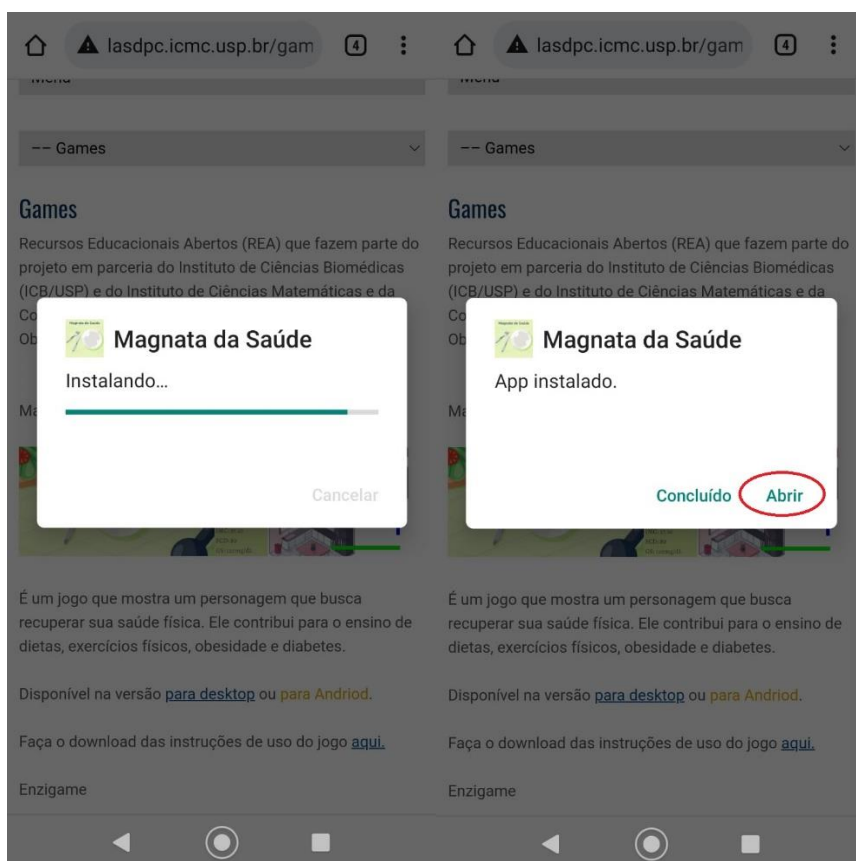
lasdpc.icmc.usp.br/gam 4

Menu

-- Games

Games

Recursos Educacionais Abertos (REA) que fazem parte do projeto em parceria do Instituto de Ciências Biomédicas (ICB/USP) e do Instituto de Ciências Matemáticas e da Co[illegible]

Ob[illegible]

Ma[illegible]

Magnata da Saúde

Instalando...

Cancelar

É um jogo que mostra um personagem que busca recuperar sua saúde física. Ele contribui para o ensino de dietas, exercícios físicos, obesidade e diabetes.

Disponível na versão para desktop ou para Andriod.

Faça o download das instruções de uso do jogo aqui.

Enzigame

lasdpc.icmc.usp.br/gam 4

Menu

-- Games

Games

Recursos Educacionais Abertos (REA) que fazem parte do projeto em parceria do Instituto de Ciências Biomédicas (ICB/USP) e do Instituto de Ciências Matemáticas e da Co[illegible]

Ob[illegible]

Ma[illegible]

Magnata da Saúde

App instalado.

Concluído Abrir

É um jogo que mostra um personagem que busca recuperar sua saúde física. Ele contribui para o ensino de dietas, exercícios físicos, obesidade e diabetes.

Disponível na versão para desktop ou para Andriod.

Faça o download das instruções de uso do jogo aqui.

Enzigame